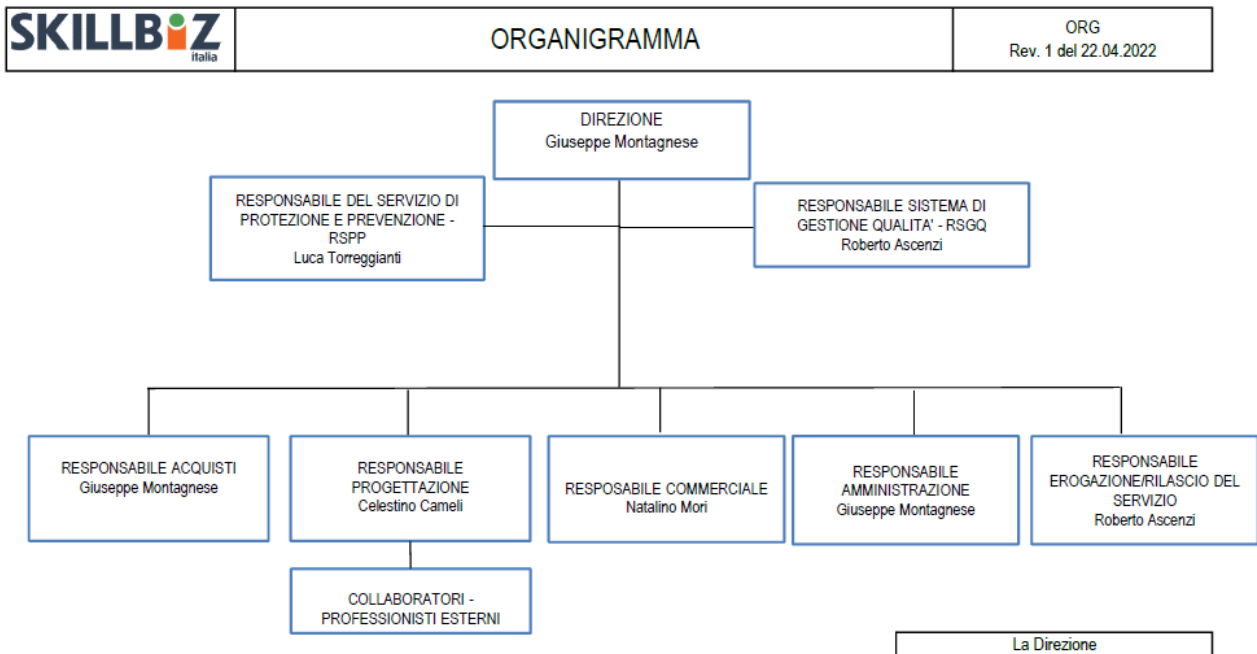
SKILLBIZ italia

ORGANIGRAMMA

ORG
Rev. 1 del 22.04.2022

DIREZIONE
Giuseppe Montagnese

RESPONSABILE DEL SERVIZIO DI PROTEZIONE E PREVENZIONE - RSPP
Luca Torreggianti

RESPONSABILE SISTEMA DI GESTIONE QUALITA' - RSGQ
Roberto Ascenzi

RESPONSABILE ACQUISTI
Giuseppe Montagnese

RESPONSABILE PROGETTAZIONE
Celestino Cameli

RESPOSABILE COMMERCIALE
Natalino Mori

RESPONSABILE AMMINISTRAZIONE
Giuseppe Montagnese

RESPONSABILE EROGAZIONE/RILASCIO DEL SERVIZIO
Roberto Ascenzi

COLLABORATORI - PROFESSIONISTI ESTERNI

La Direzione